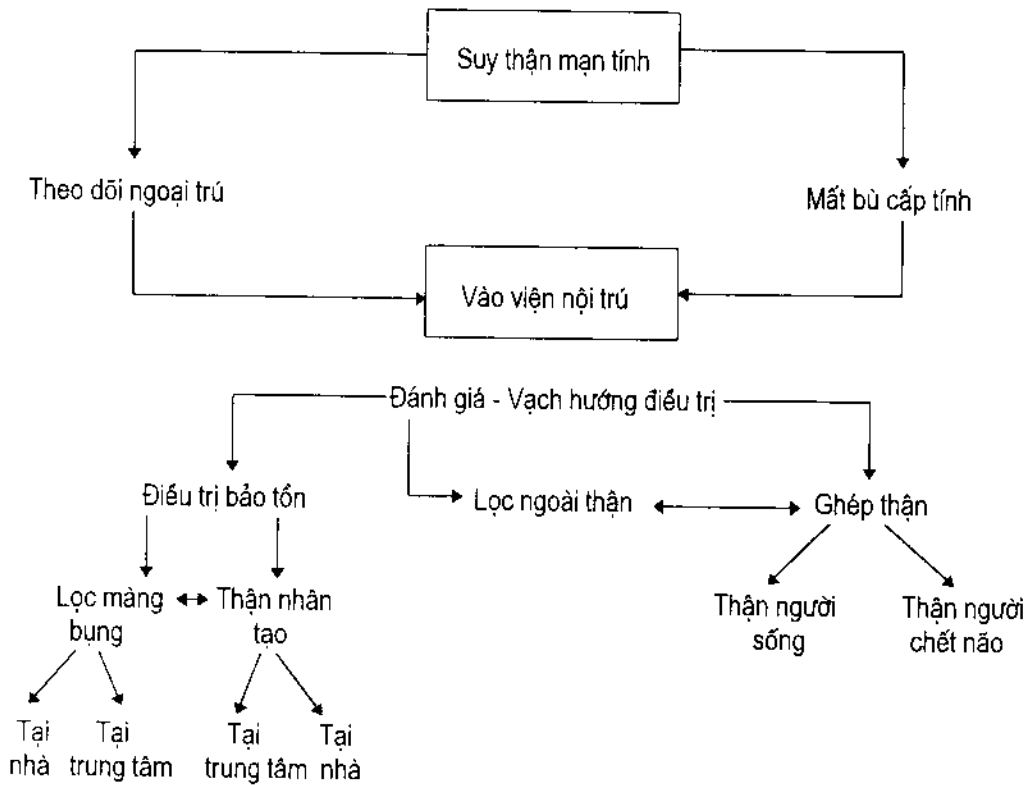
Suy thận mạn tính

Theo dõi ngoại trú

Mất bù cấp tính

Vào viện nội trú

Đánh giá - Vạch hướng điều trị

Điều trị bảo tồn

Lọc ngoài thận

Ghép thận

Lọc màng bụng

Thận nhân tạo

Thận người sống

Thận người chết não

Tại nhà

Tại trung tâm

Tại trung tâm

Tại nhà